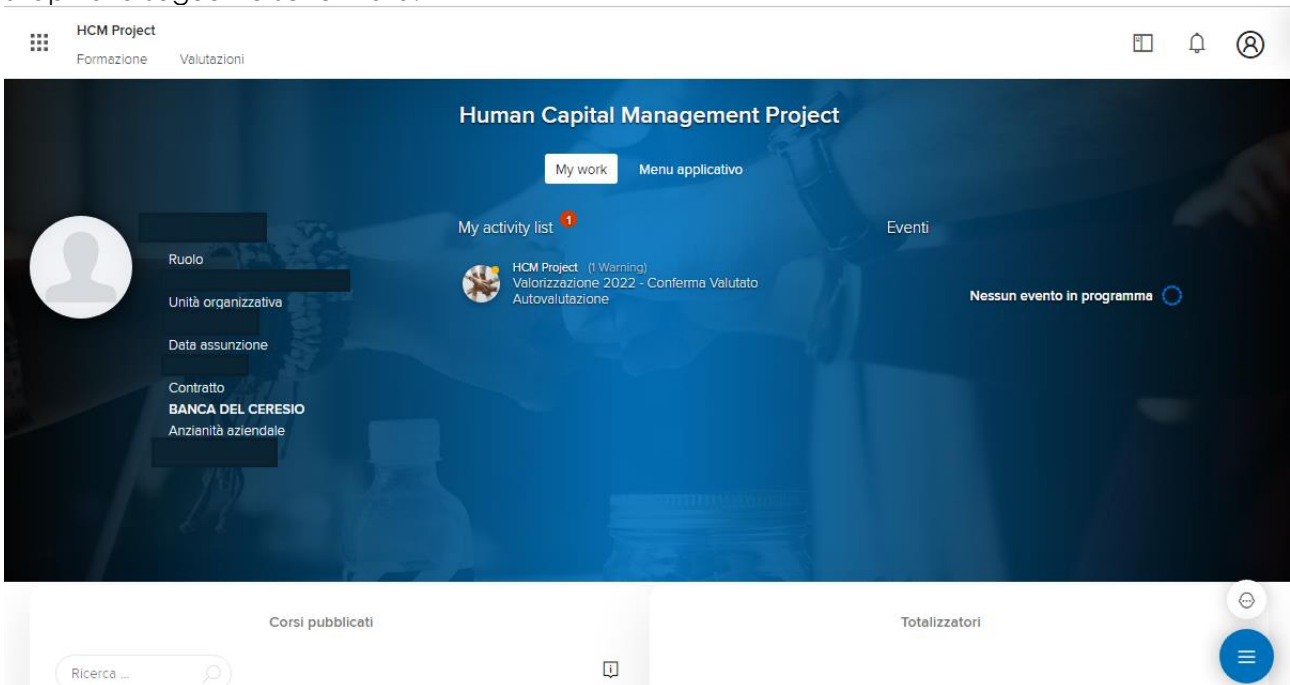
HCM Project
Formazione Valutazioni

Human Capital Management Project

My work Menu applicativo

Ruolo

Unità organizzativa

Data assunzione

Contratto
BANCA DEL CERESIO
Anzianità aziendale

My activity list 1

HCM Project (1 Warning)
Valorizzazione 2022 - Conferma Valutato Autovalutazione

Eventi

Nessun evento in programma

Corsi pubblicati

Ricerca ...

Totalizzatori